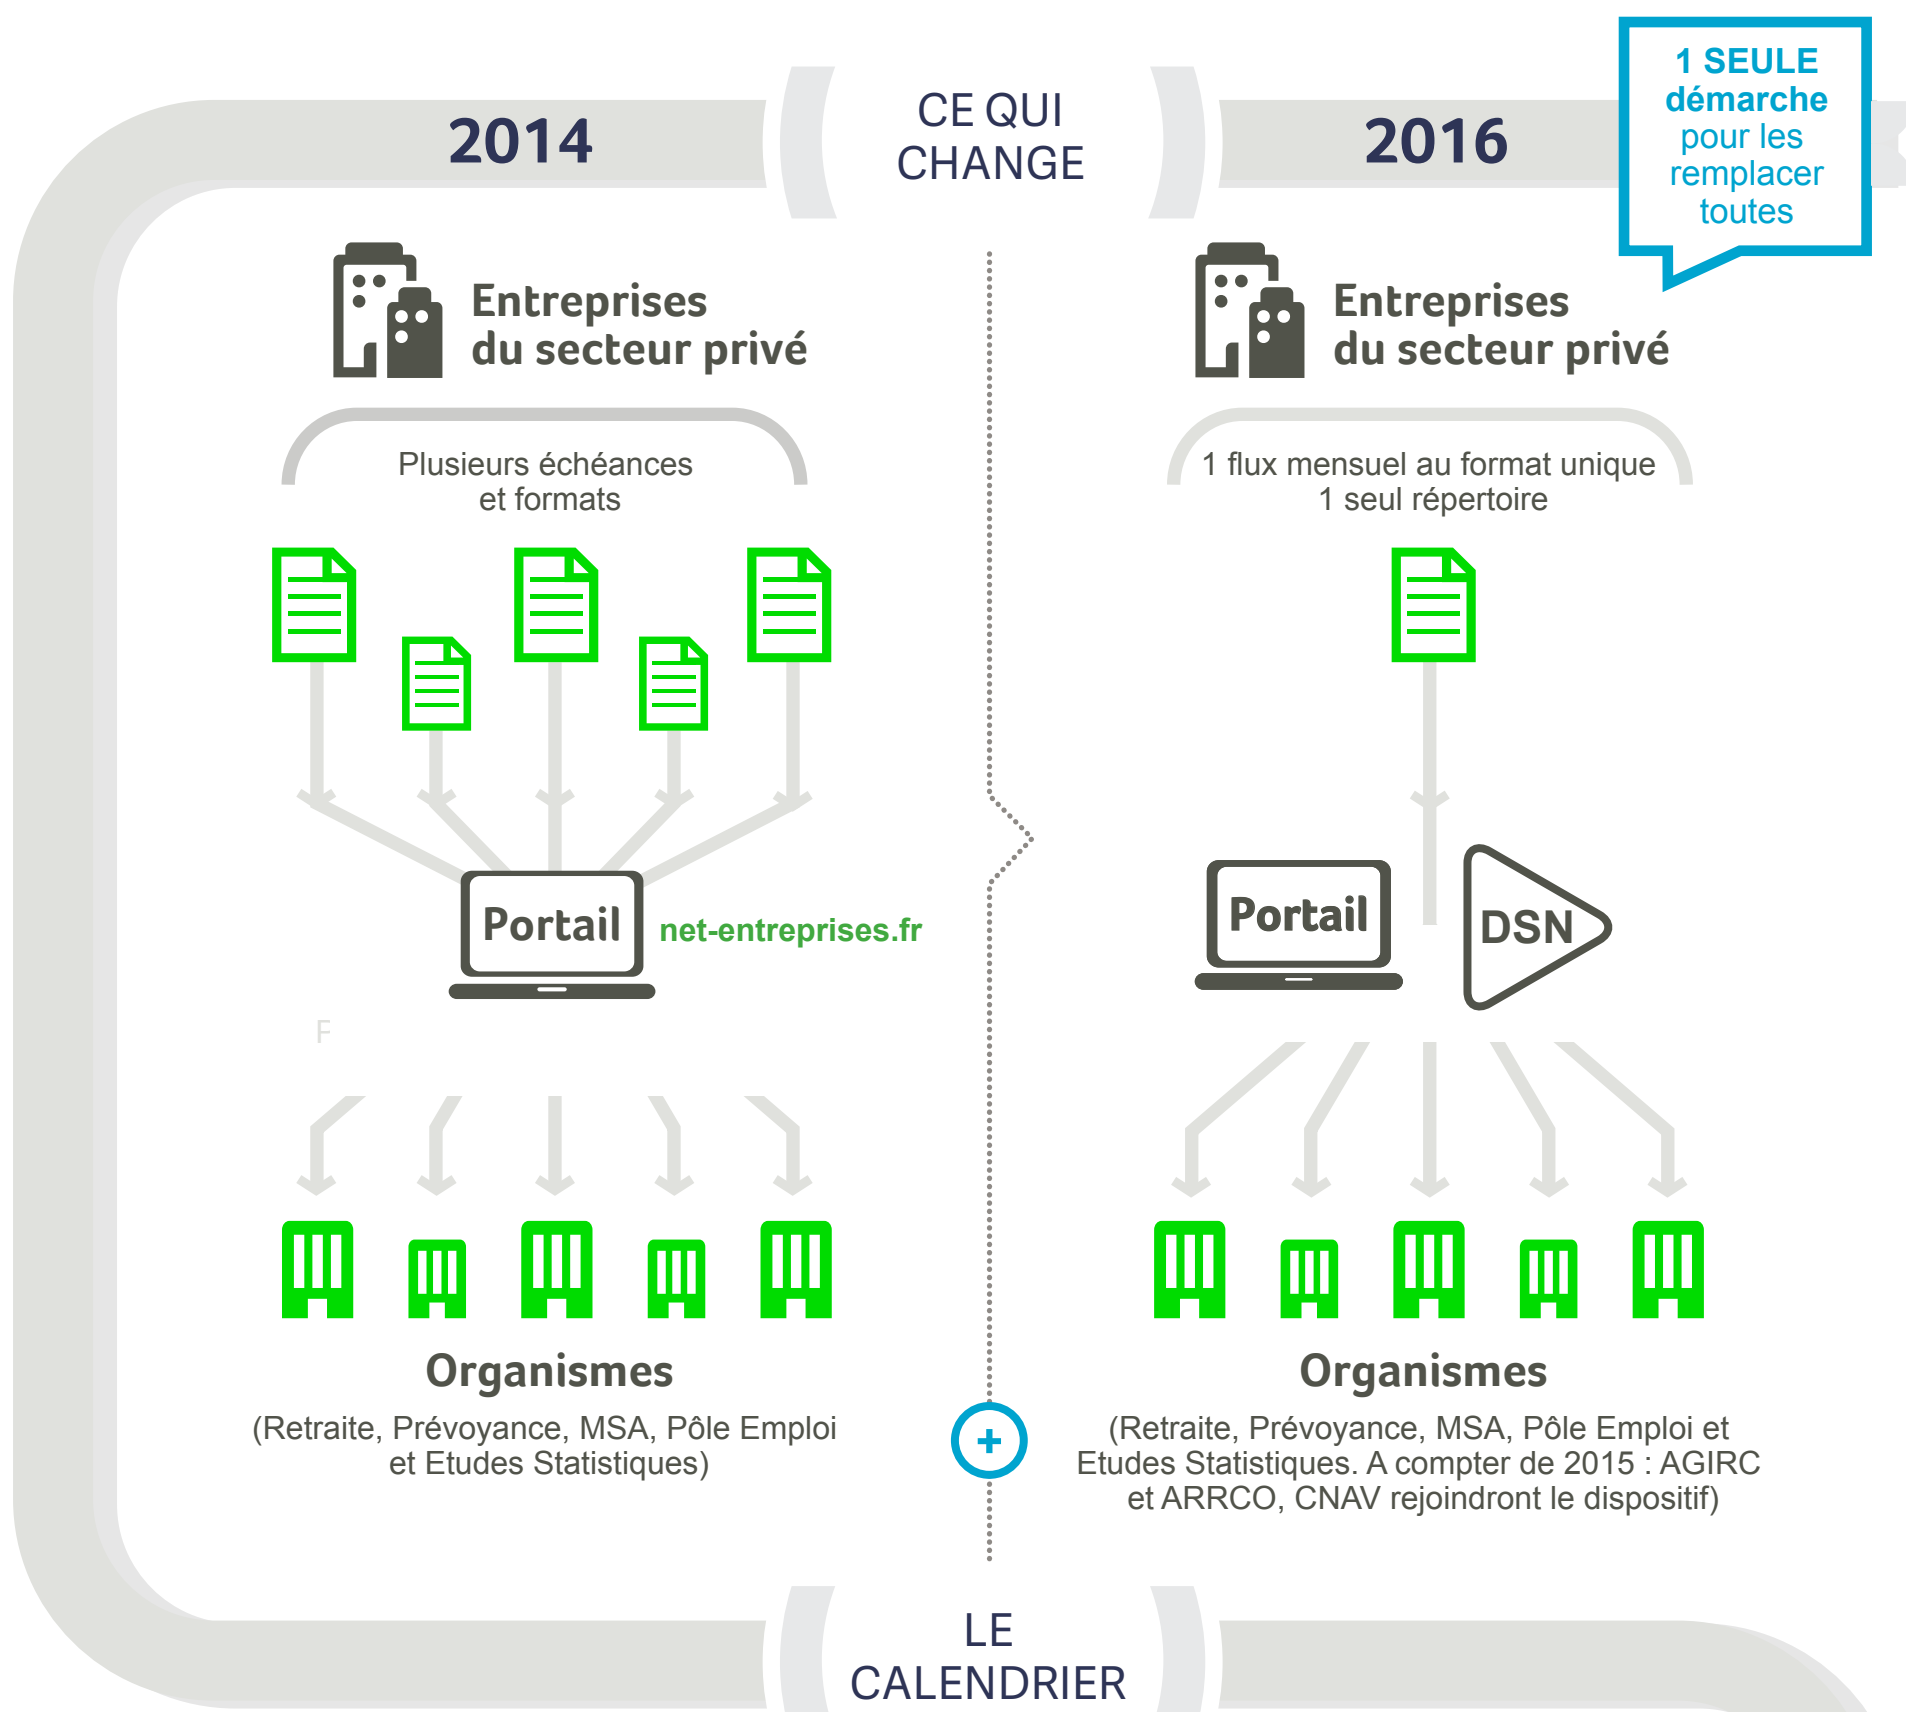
2014

CE QUI CHANGE

2016

1 SEULE démarche pour les remplacer toutes

Entreprises du secteur privé

Plusieurs échéances et formats

Portail

net-entreprises.fr

F

Organismes

(Retraite, Prévoyance, MSA, Pôle Emploi et Etudes Statistiques)

Entreprises du secteur privé

1 flux mensuel au format unique
1 seul répertoire

Portail

DSN

Organismes

(Retraite, Prévoyance, MSA, Pôle Emploi et Etudes Statistiques. A compter de 2015 : AGIRC et ARRCO, CNAV rejoindront le dispositif)

+

LE CALENDRIER